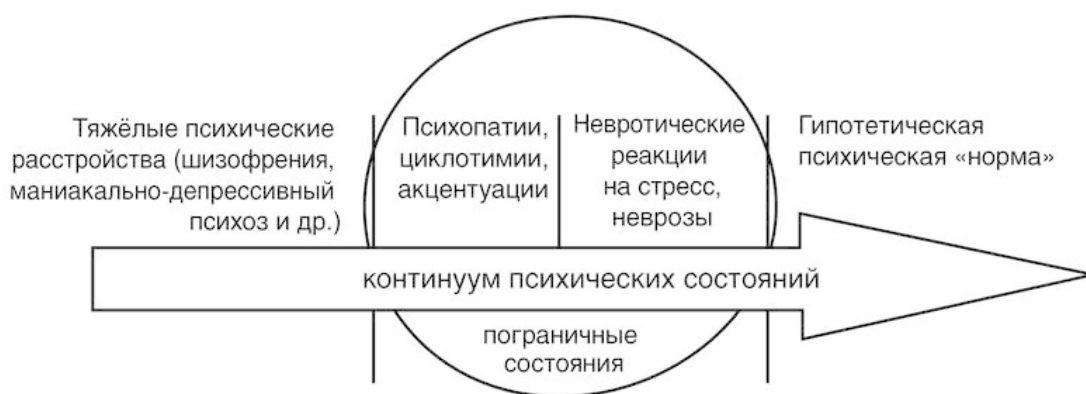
Тяжёлые психические расстройства (шизофрения, маниакально-депрессивный психоз и др.)

Психопатии, циклотимии, акцентуации

Невротические реакции на стресс, неврозы

Гипотетическая психическая «норма»

континуум психических состояний

пограничные состояния